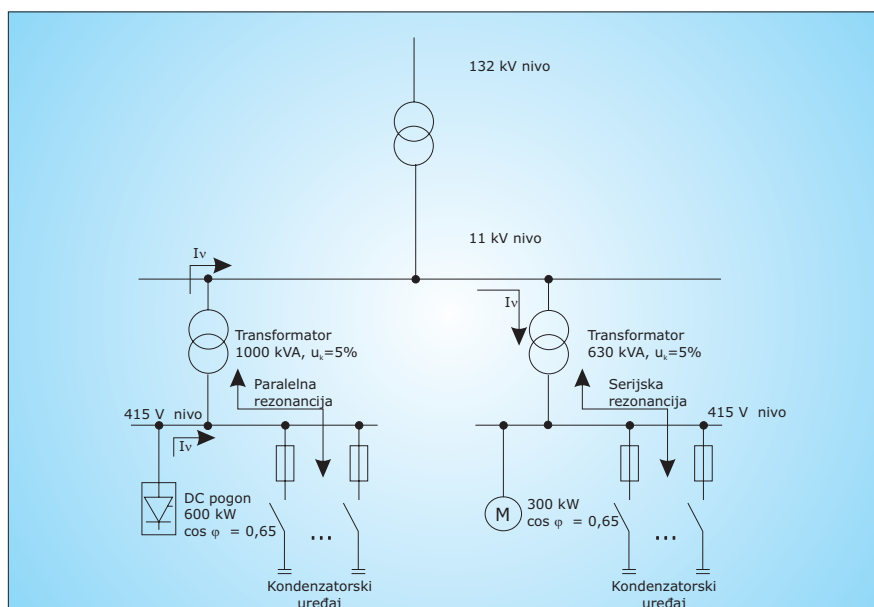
132 kV nivo

11 kV nivo

Iν

Iν

Transformator 1000 kVA, $u_k$=5%

Transformator 630 kVA, $u_k$=5%

Paralelna rezonancija

Serijska rezonancija

415 V nivo

415 V nivo

Iν

DC pogon 600 kW cos φ = 0,65

M

300 kW cos φ = 0,65

...

...

Kondenzatorski uređaj

Kondenzatorski uređaj